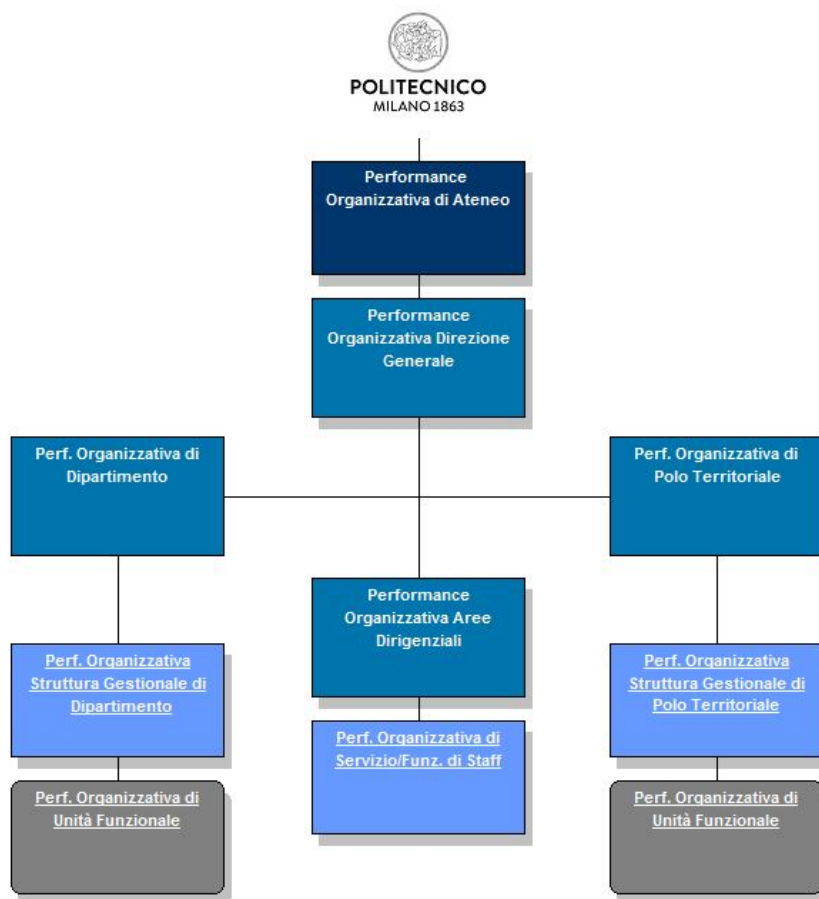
POLITECNICO
MILANO 1863

Performance Organizzativa di Ateneo

Performance Organizzativa Direzione Generale

Perf. Organizzativa di Dipartimento

Perf. Organizzativa di Polo Territoriale

Performance Organizzativa Aree Dirigenziali

Perf. Organizzativa Struttura Gestionale di Dipartimento

Perf. Organizzativa di Servizio/Funz. di Staff

Perf. Organizzativa Struttura Gestionale di Polo Territoriale

Perf. Organizzativa di Unità Funzionale

Perf. Organizzativa di Unità Funzionale